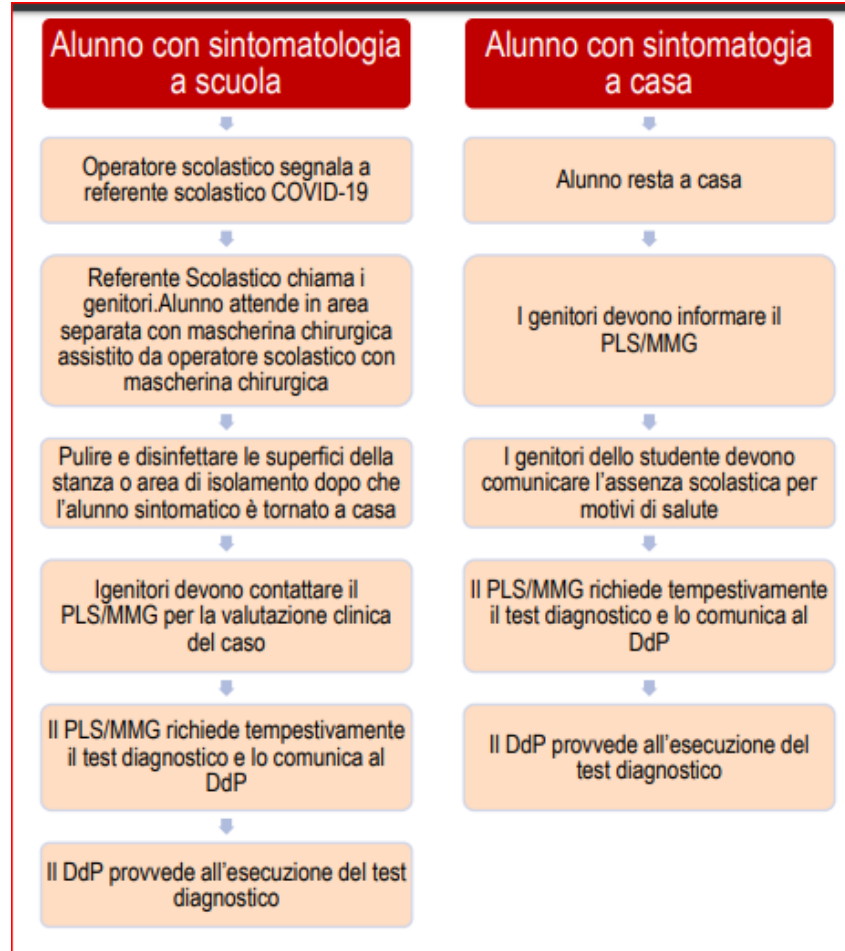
Alunno con sintomatologia a scuola

Operatore scolastico segnala a referente scolastico COVID-19

Referente Scolastico chiama i genitori.Alunno attende in area separata con mascherina chirurgica assistito da operatore scolastico con mascherina chirurgica

Pulire e disinfettare le superfici della stanza o area di isolamento dopo che l'alunno sintomatico è tornato a casa

Igenitori devono contattare il PLS/MMG per la valutazione clinica del caso

Il PLS/MMG richiede tempestivamente il test diagnostico e lo comunica al DdP

Il DdP provvede all'esecuzione del test diagnostico

Alunno con sintomatogia a casa

Alunno resta a casa

I genitori devono informare il PLS/MMG

I genitori dello studente devono comunicare l'assenza scolastica per motivi di salute

Il PLS/MMG richiede tempestivamente il test diagnostico e lo comunica al DdP

Il DdP provvede all'esecuzione del test diagnostico